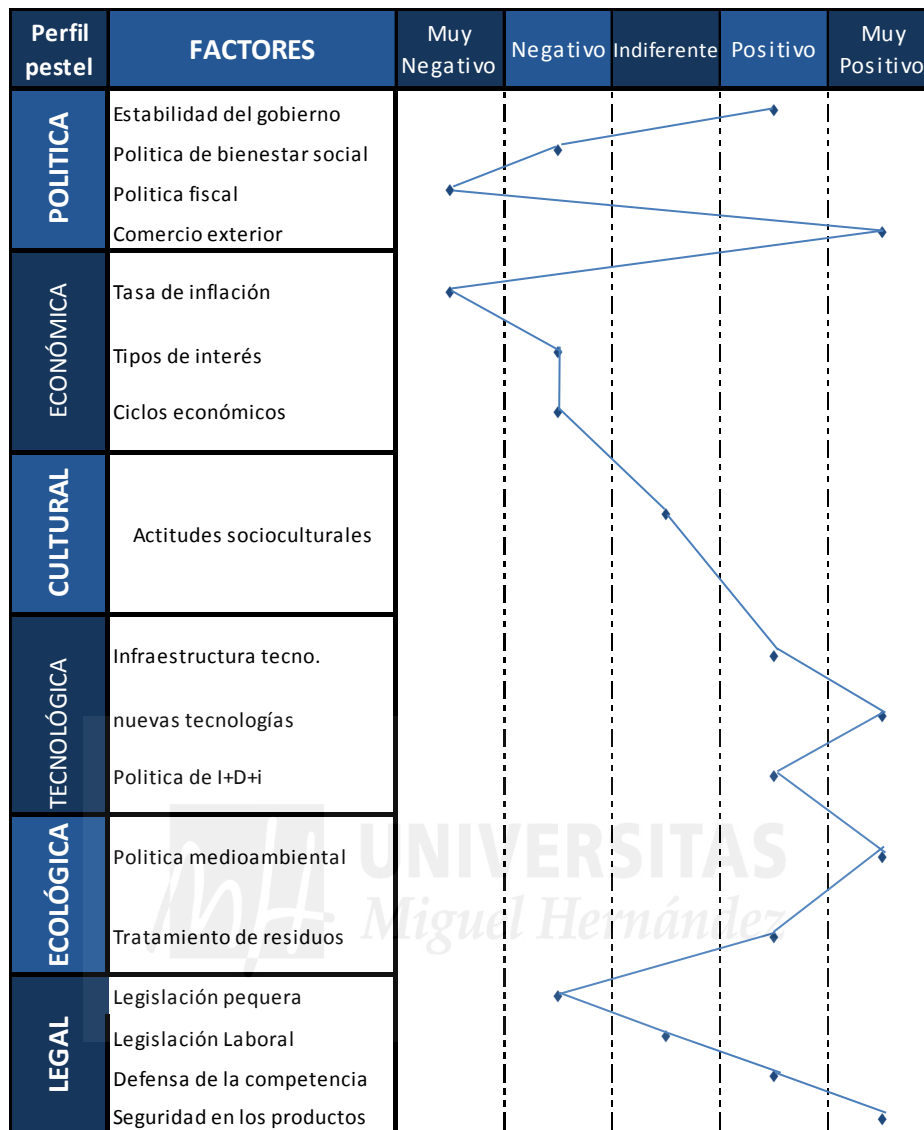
| Perfil pestel | FACTORES | Muy Negativo | Negativo | Indiferente | Positivo | Muy Positivo |
|---|---|---|---|---|---|---|
| POLITICA | Estabilidad del gobierno | | | | | |
| | Politica de bienestar social | | | | | |
| | Politica fiscal | | | | | |
| | Comercio exterior | | | | | |
| ECONÓMICA | Tasa de inflación | | | | | |
| | Tipos de interés | | | | | |
| | Ciclos económicos | | | | | |
| CULTURAL | Actitudes socioculturales | | | | | |
| TECNOLÓGICA | Infraestructura tecno. | | | | | |
| | nuevas tecnologías | | | | | |
| | Politica de I+D+i | | | | | |
| ECOLÓGICA | Politica medioambiental | | | | | |
| | Tratamiento de residuos | | | | | |
| LEGAL | Legislación pequera | | | | | |
| | Legislación Laboral | | | | | |
| | Defensa de la competencia | | | | | |
| | Seguridad en los productos | | | | | |

UNIVERSITAS Miguel Hernández